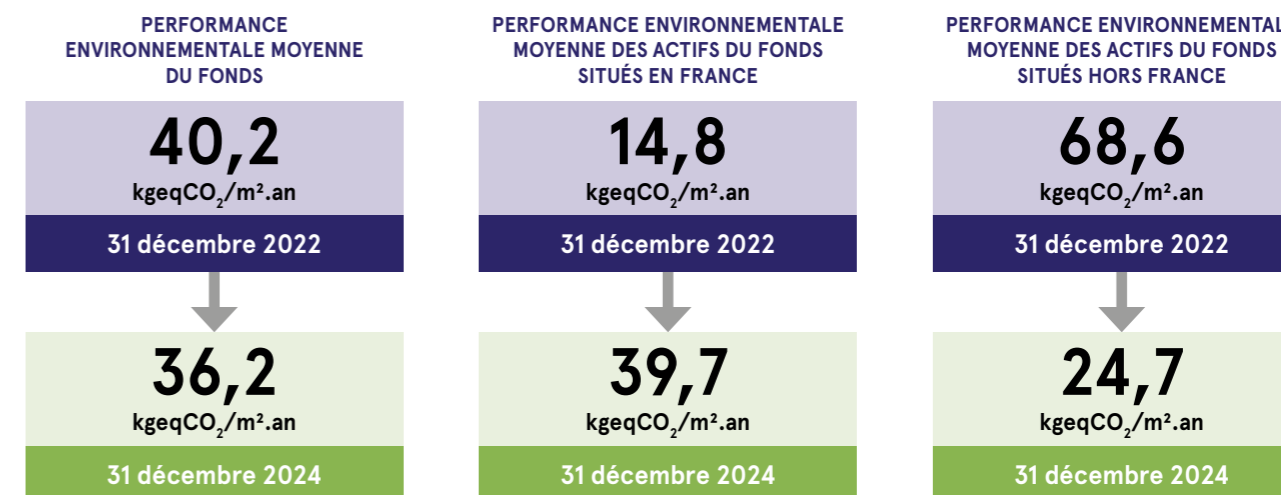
PERFORMANCE ENVIRONNEMENTALE MOYENNE DU FONDS

40,2

kgeq$CO_2$/m².an

31 décembre 2022

36,2

kgeq$CO_2$/m².an

31 décembre 2024

PERFORMANCE ENVIRONNEMENTALE MOYENNE DES ACTIFS DU FONDS SITUÉS EN FRANCE

14,8

kgeq$CO_2$/m².an

31 décembre 2022

39,7

kgeq$CO_2$/m².an

31 décembre 2024

PERFORMANCE ENVIRONNEMENTALE MOYENNE DES ACTIFS DU FONDS SITUÉS HORS FRANCE

68,6

kgeq$CO_2$/m².an

31 décembre 2022

24,7

kgeq$CO_2$/m².an

31 décembre 2024